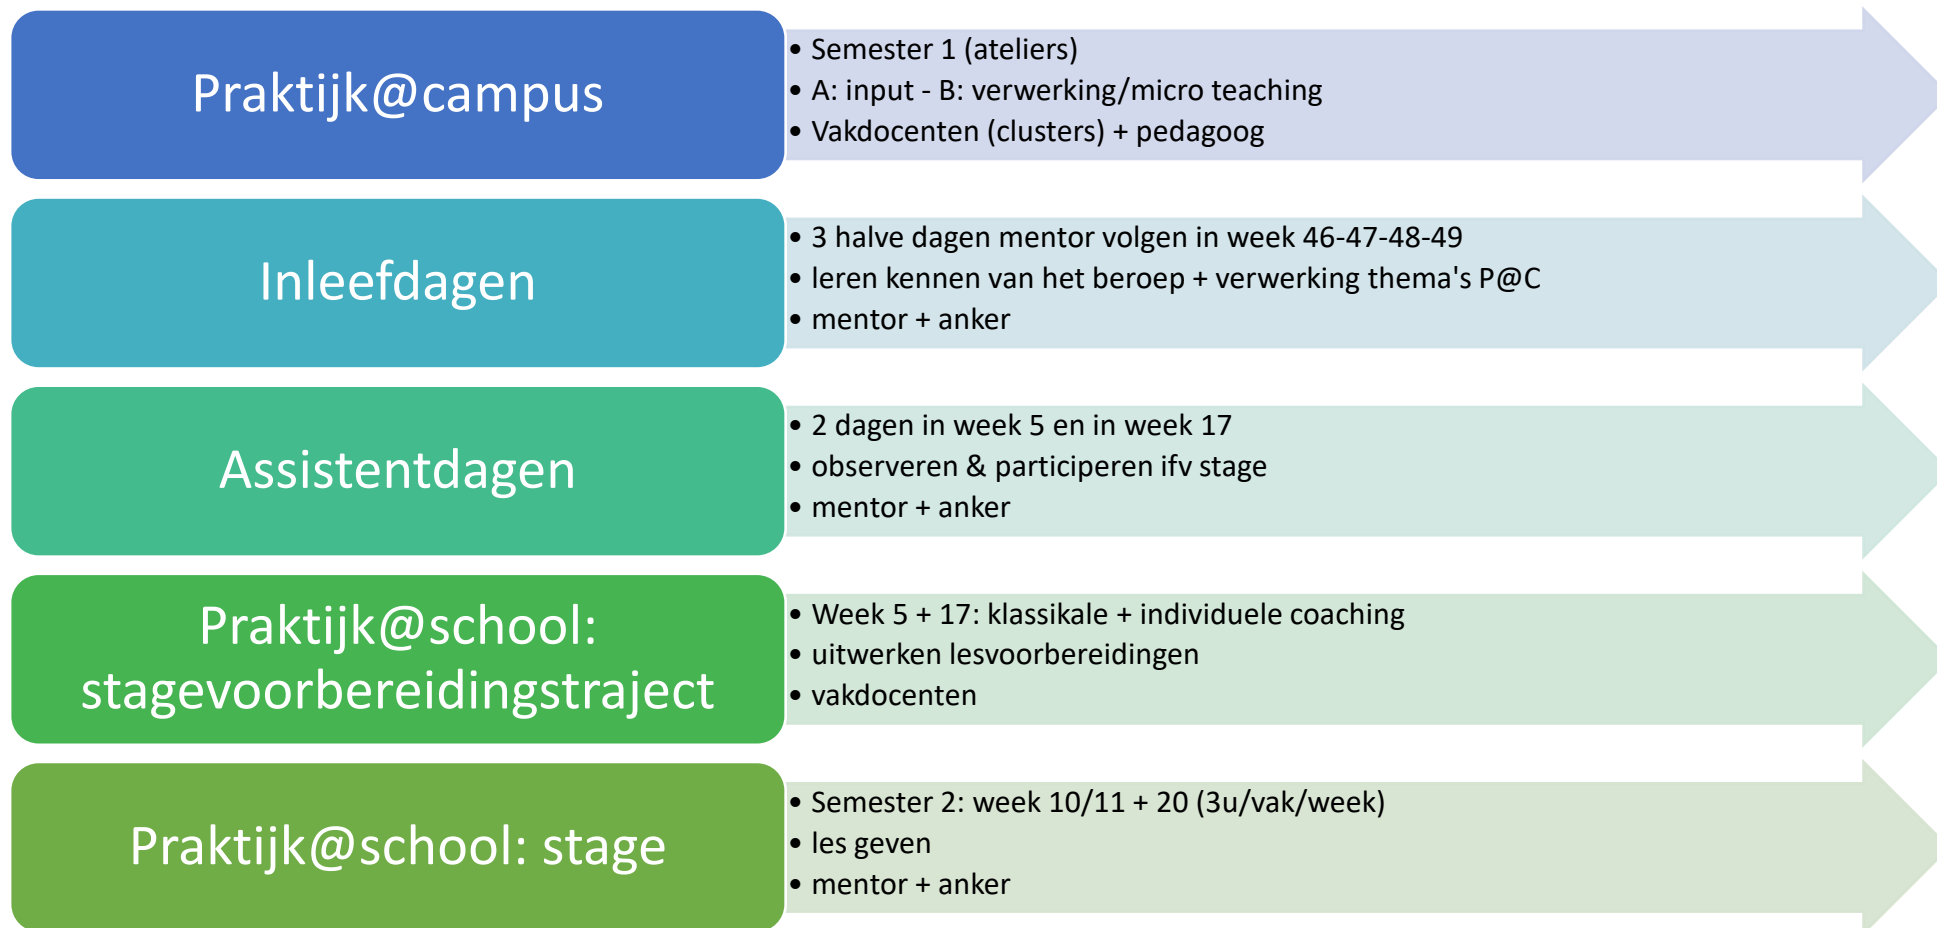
Praktijk@campus

- Semester 1 (ateliers)
- A: input - B: verwerking/micro teaching
- Vakdocenten (clusters) + pedagoog

Inleefdagen

- 3 halve dagen mentor volgen in week 46-47-48-49
- leren kennen van het beroep + verwerking thema's P@C
- mentor + anker

Assistentdagen

- 2 dagen in week 5 en in week 17
- observeren & participeren ifv stage
- mentor + anker

Praktijk@school: stagevoorbereidingstraject

- Week 5 + 17: klassikale + individuele coaching
- uitwerken lesvoorbereidingen
- vakdocenten

Praktijk@school: stage

- Semester 2: week 10/11 + 20 (3u/vak/week)
- les geven
- mentor + anker